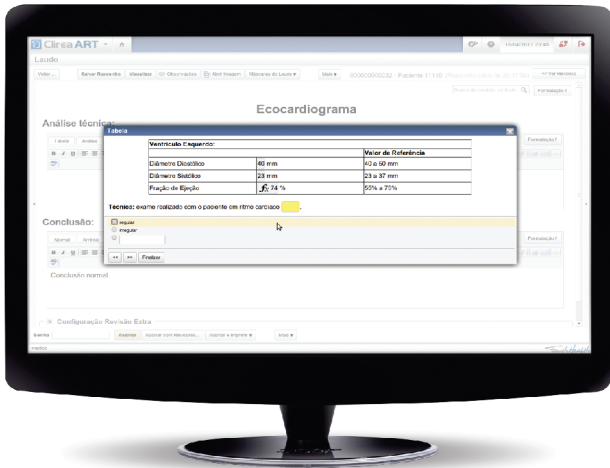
Clinea ART

Laudo

Voltar | Salvar Rascunho | Visualizar | Observações | Abrir Imagem | Máscaras de Laudo | Mais | Paciente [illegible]

Formatação

Ecocardiograma

Análise técnica:

Tabela

| Ventrículo Esquerdo: | | |
|---|---|---|
| | | Valor de Referência |
| Diâmetro Diastólico | 40 mm | 40 a 50 mm |
| Diâmetro Sistólico | 23 mm | 23 a 37 mm |
| Fração de Ejeção | $f_x$ 74 % | 55% a 75% |

Técnica: exame realizado com o paciente em ritmo cardíaco .

regular
irregular

<< >> Finalizar

Conclusão:

Conclusão normal

Configuração Revisão Extra

Senha | Assinar | Assinar com Revisão... | Assinar e Imprimir | Mais

medico